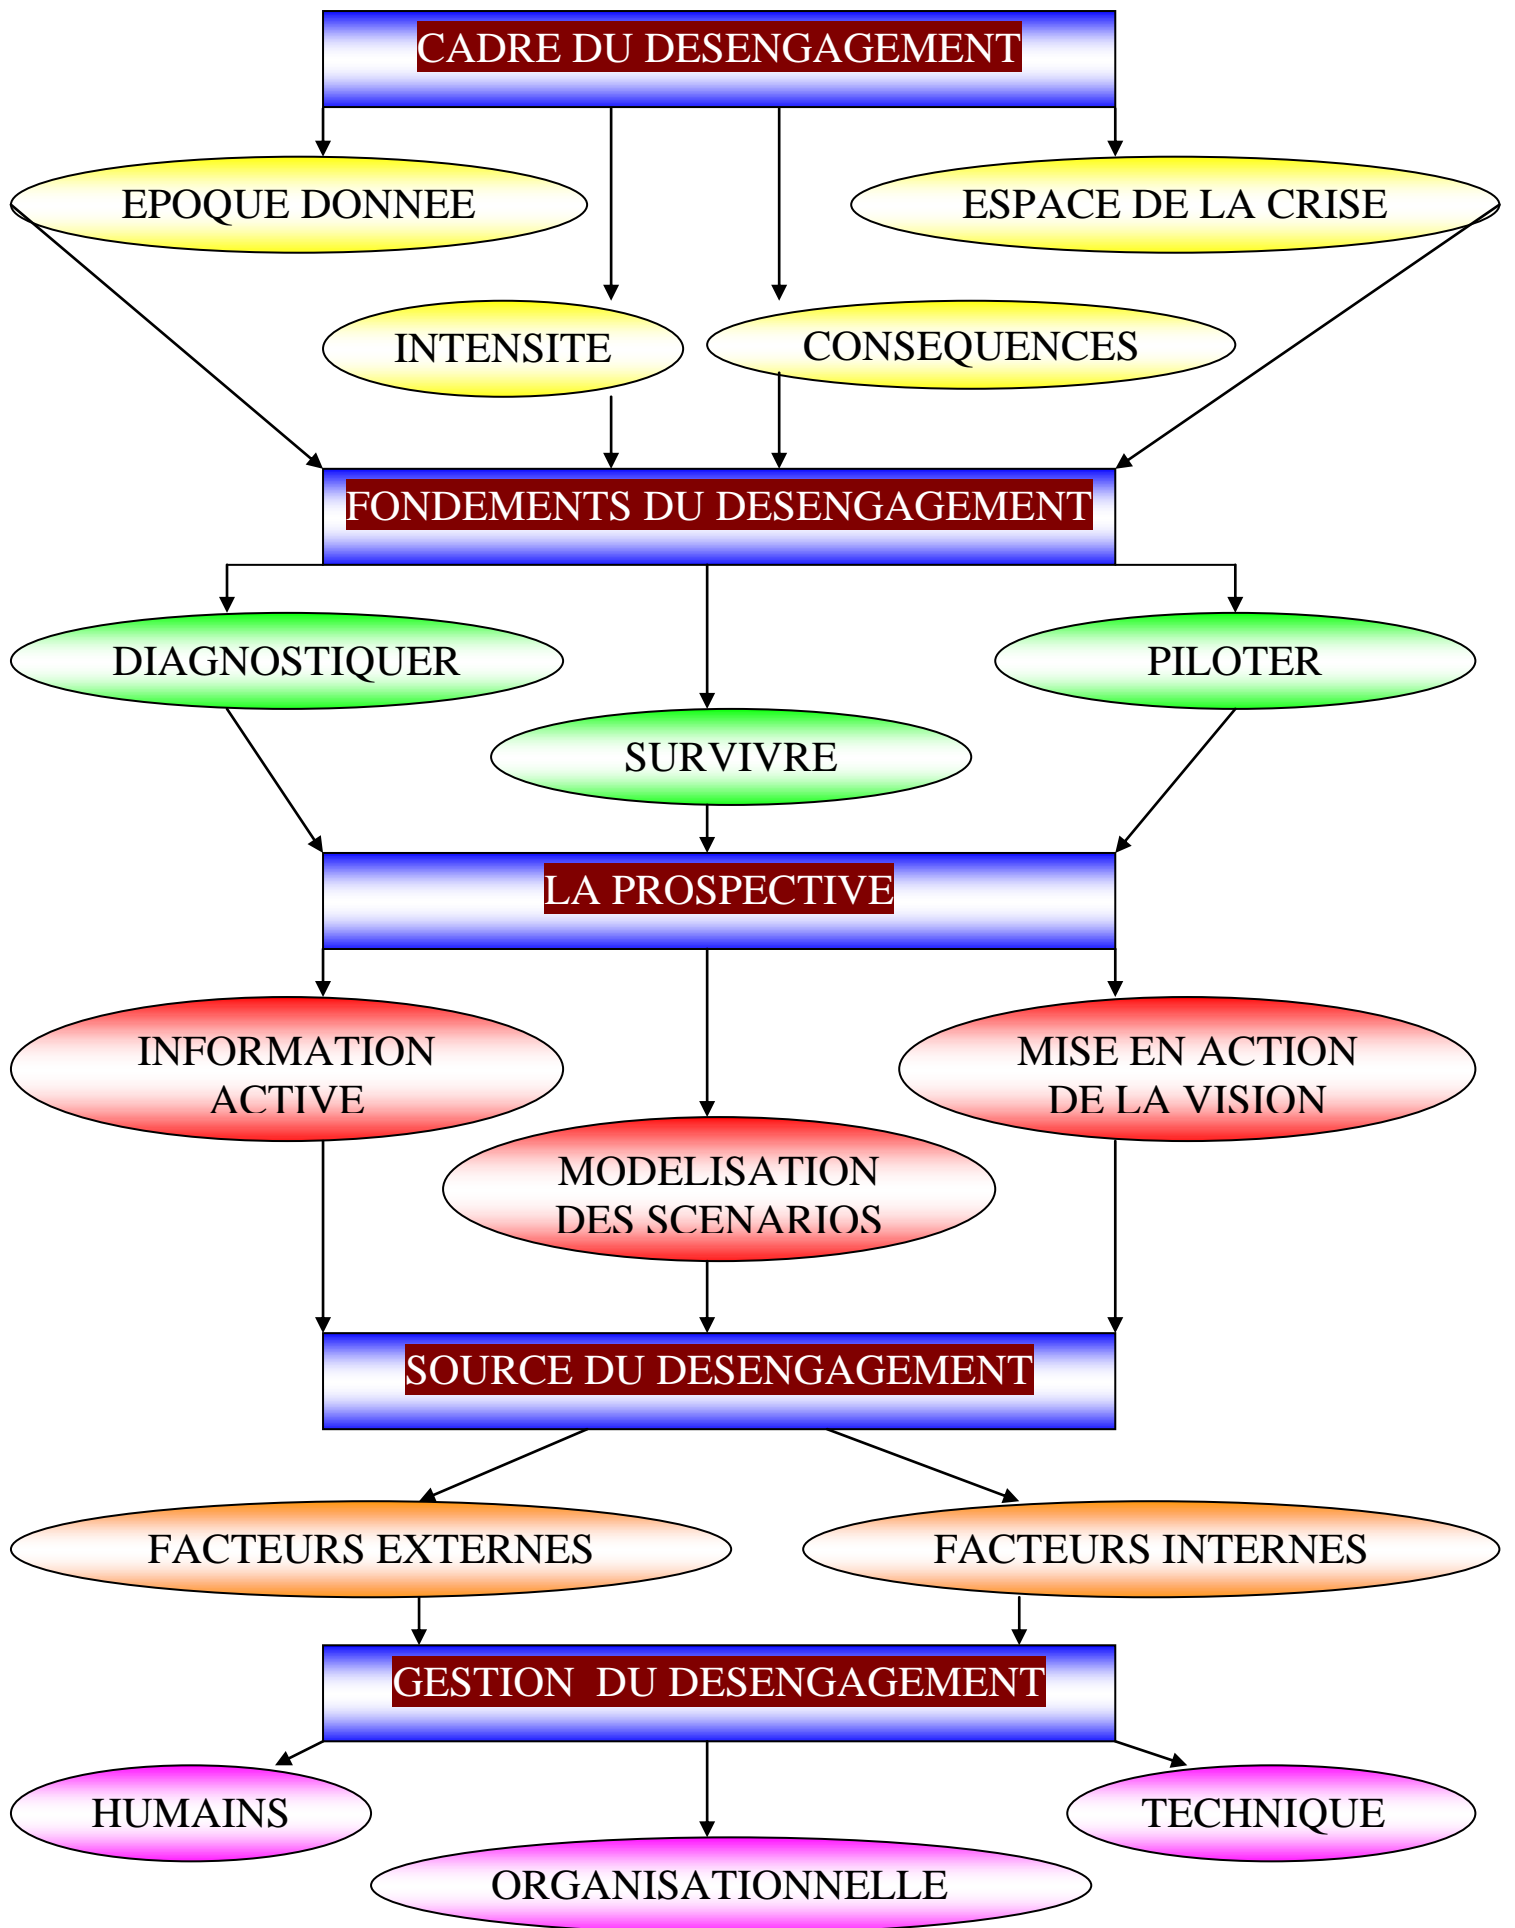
CADRE DU DESENGAGEMENT

EPOQUE DONNEE

ESPACE DE LA CRISE

INTENSITE

CONSEQUENCES

FONDEMENTS DU DESENGAGEMENT

DIAGNOSTIQUER

PILOTER

SURVIVRE

LA PROSPECTIVE

INFORMATION ACTIVE

MISE EN ACTION DE LA VISION

MODELISATION DES SCENARIOS

SOURCE DU DESENGAGEMENT

FACTEURS EXTERNES

FACTEURS INTERNES

GESTION DU DESENGAGEMENT

HUMAINS

TECHNIQUE

ORGANISATIONNELLE